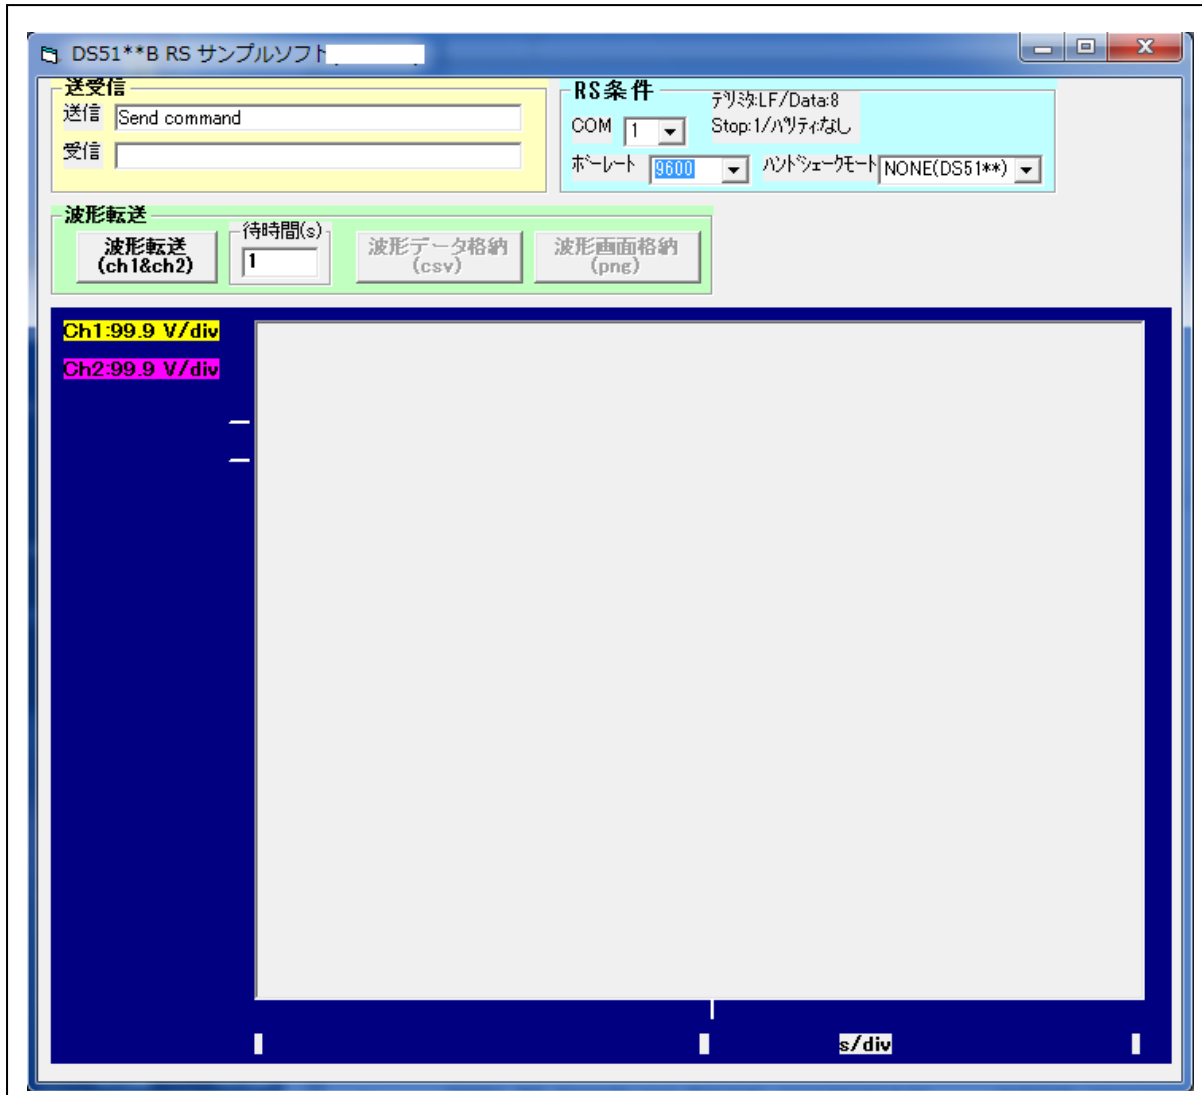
DS51**B RS サンプルソフト

送受信
送信 Send command
受信

RS条件
ﾃﾞﾘﾐﾀ:LF/Data:8
Stop:1/ﾊﾟﾘﾃｨ:なし
COM 1
ﾎﾞｰﾚｰﾄ 9600
ﾊﾝﾄﾞｼｪｰｸﾓｰﾄﾞ NONE(DS51**)

波形転送
波形転送 (ch1&ch2)
待時間(s) 1
波形データ格納 (csv)
波形画面格納 (png)

Ch1:99.9 V/div
Ch2:99.9 V/div

s/div